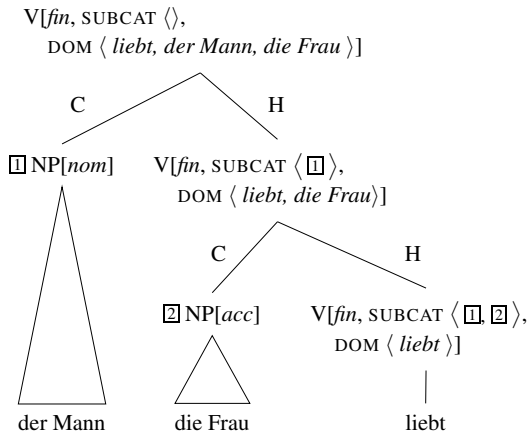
V[*fin*, SUBCAT $\langle\rangle$, DOM $\langle$ *liebt, der Mann, die Frau* $\rangle$]

C

H

1 NP[*nom*]

V[*fin*, SUBCAT $\langle$ 1 $\rangle$, DOM $\langle$ *liebt, die Frau* $\rangle$]

C

H

2 NP[*acc*]

V[*fin*, SUBCAT $\langle$ 1, 2 $\rangle$, DOM $\langle$ *liebt* $\rangle$]

der Mann

die Frau

liebt